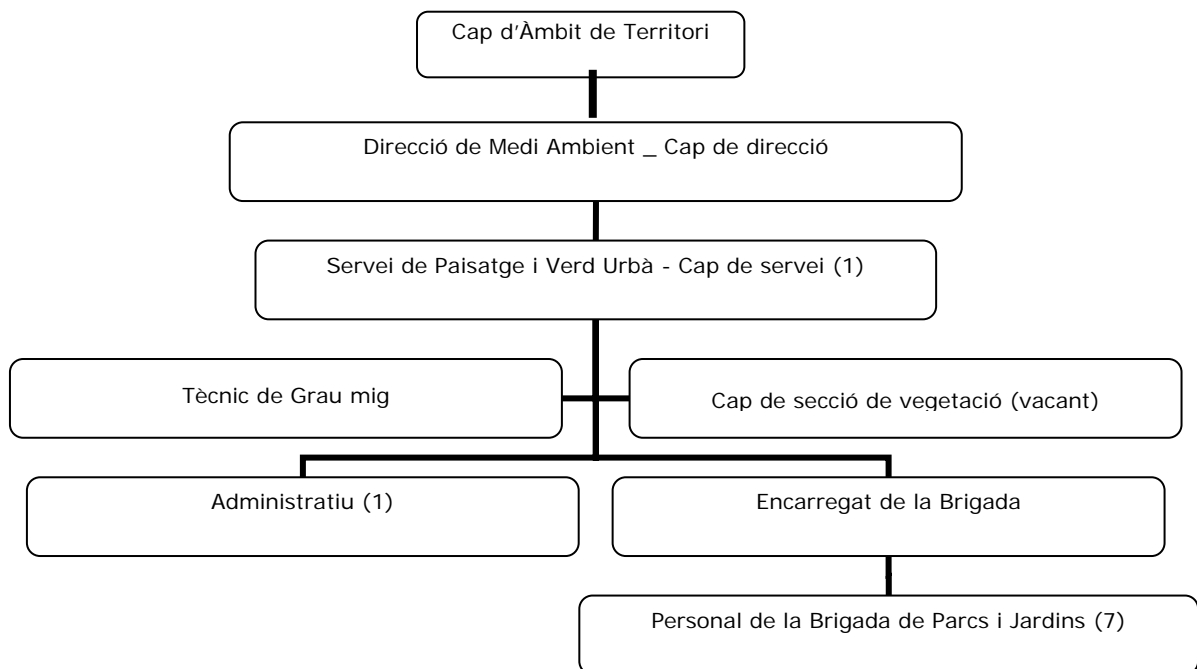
Cap d'Àmbit de Territori

Direcció de Medi Ambient _ Cap de direcció

Servei de Paisatge i Verd Urbà - Cap de servei (1)

Tècnic de Grau mig

Cap de secció de vegetació (vacant)

Administratiu (1)

Encarregat de la Brigada

Personal de la Brigada de Parcs i Jardins (7)